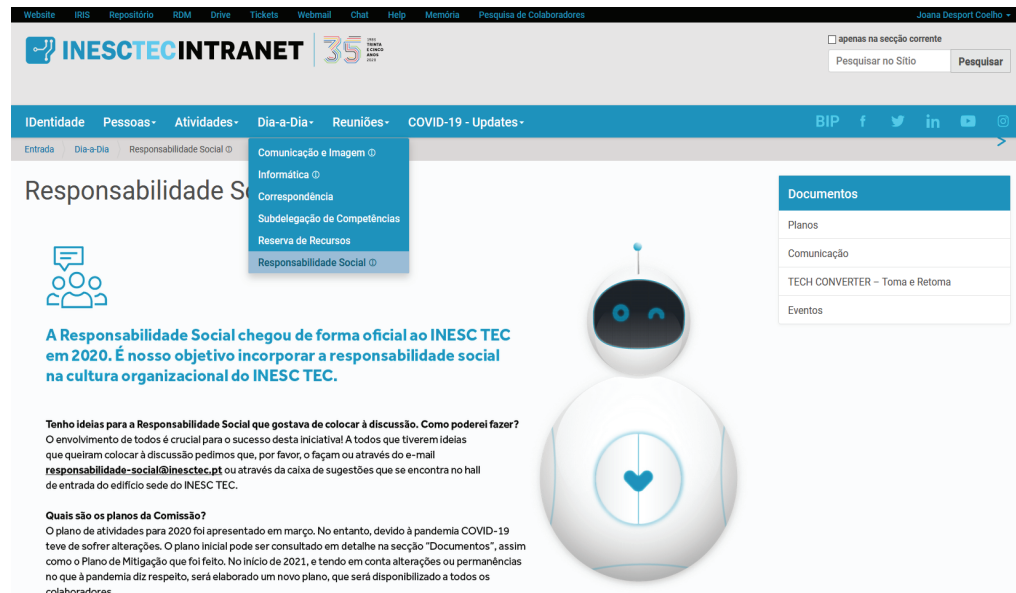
Website IRIS Repositório RDM Drive Tickets Webmail Chat Help Memória Pesquisa de Colaboradores Joana Desport Coelho

INESCTECINTRANET 35 1985 TRINTA E CINCO ANOS 2020

apenas na secção corrente

Pesquisar no Sítio Pesquisar

IDentidade Pessoas Atividades Dia-a-Dia Reuniões COVID-19 - Updates BIP

Entrada Dia-a-Dia Responsabilidade Social

Comunicação e Imagem
Informática
Correspondência
Subdelegação de Competências
Reserva de Recursos
Responsabilidade Social

Responsabilidade Soc

A Responsabilidade Social chegou de forma oficial ao INESC TEC em 2020. É nosso objetivo incorporar a responsabilidade social na cultura organizacional do INESC TEC.

Tenho ideias para a Responsabilidade Social que gostava de colocar à discussão. Como poderei fazer?
O envolvimento de todos é crucial para o sucesso desta iniciativa! A todos que tiverem ideias que queiram colocar à discussão pedimos que, por favor, o façam ou através do e-mail responsabilidade-social@inesctec.pt ou através da caixa de sugestões que se encontra no hall de entrada do edifício sede do INESC TEC.

Quais são os planos da Comissão?
O plano de atividades para 2020 foi apresentado em março. No entanto, devido à pandemia COVID-19 teve de sofrer alterações. O plano inicial pode ser consultado em detalhe na secção "Documentos", assim como o Plano de Mitigação que foi feito. No início de 2021, e tendo em conta alterações ou permanências no que à pandemia diz respeito, será elaborado um novo plano, que será disponibilizado a todos os colaboradores

Documentos
Planos
Comunicação
TECH CONVERTER – Toma e Retoma
Eventos